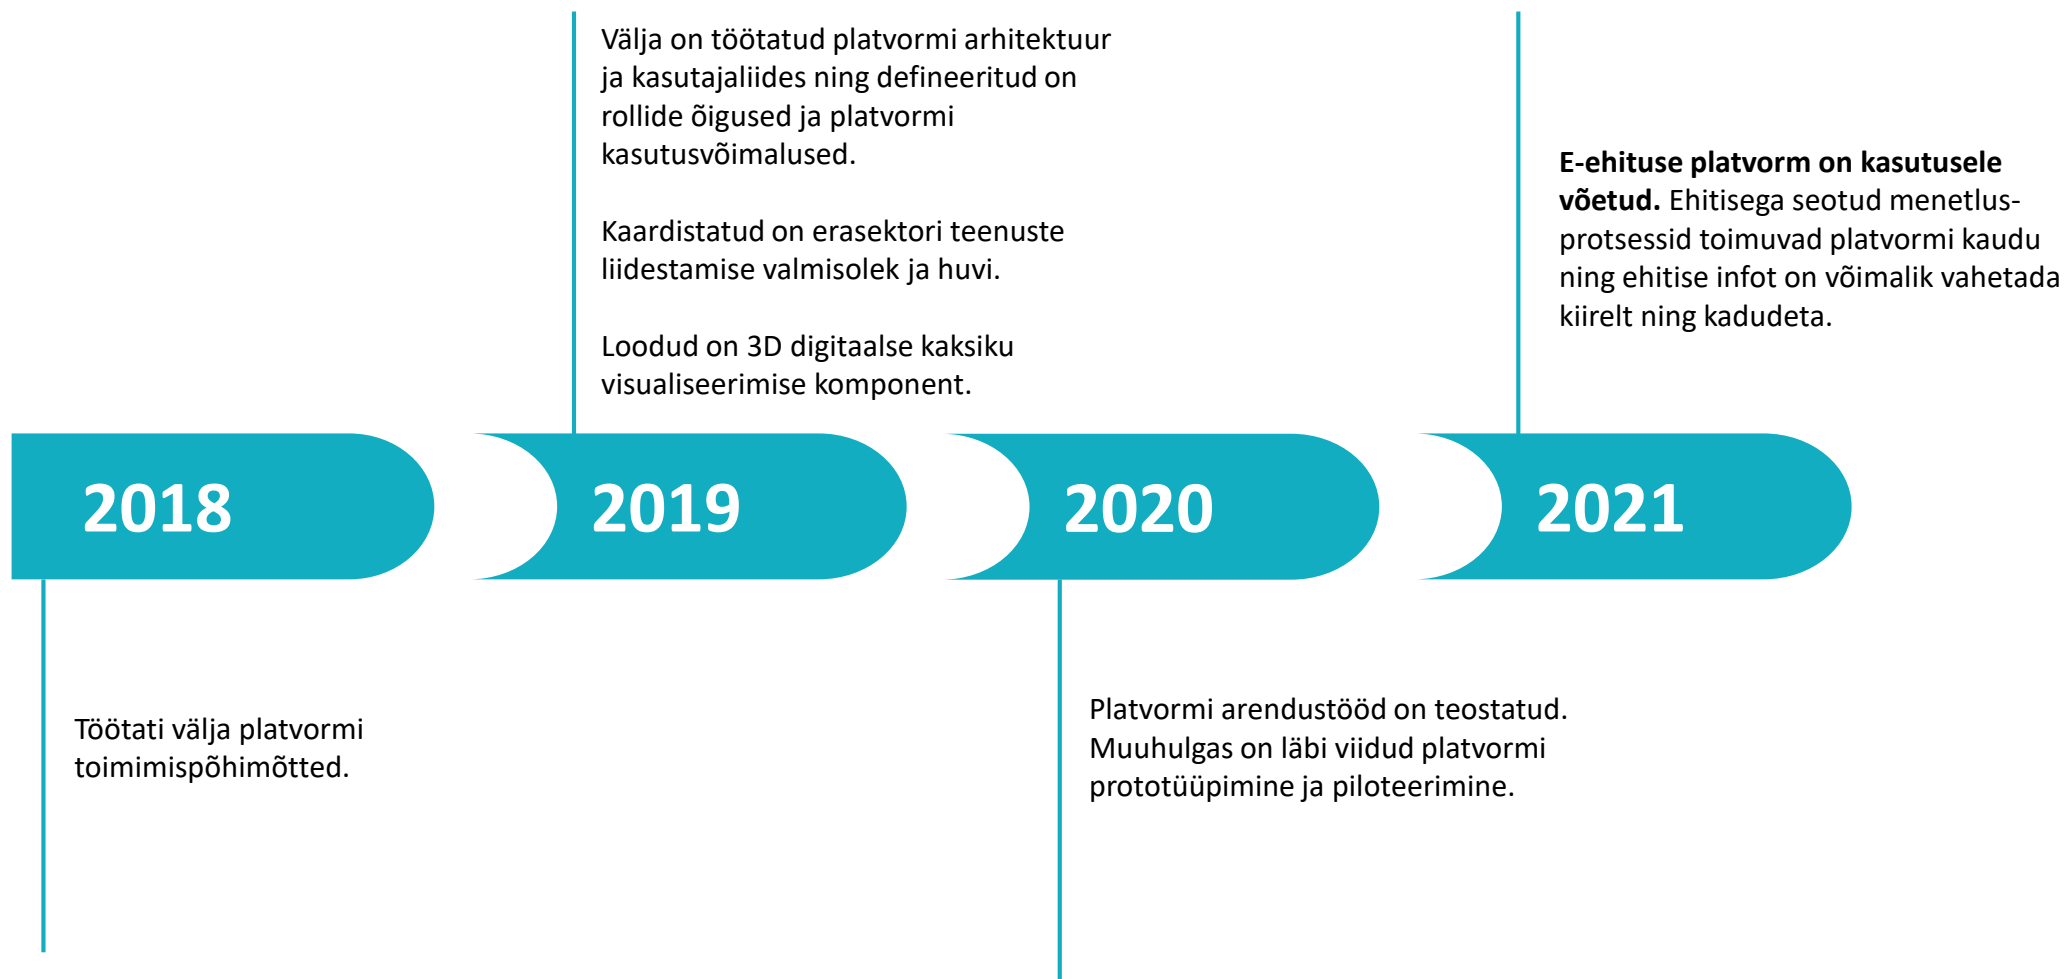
Välja on töötatud platvormi arhitektuur ja kasutajaliides ning defineeritud on rollide õigused ja platvormi kasutusvõimalused.

Kaardistatud on erasektori teenuste liidestamise valmisolek ja huvi.

Loodud on 3D digitaalse kaksiku visualiseerimise komponent.

**E-ehituse platvorm on kasutusele võetud.** Ehitisega seotud menetlusprotsessid toimuvad platvormi kaudu ning ehitise infot on võimalik vahetada kiirelt ning kadudeta.

2018

2019

2020

2021

Töötati välja platvormi toimimispõhimõtted.

Platvormi arendustööd on teostatud. Muuhulgas on läbi viidud platvormi prototüüpimine ja piloteerimine.